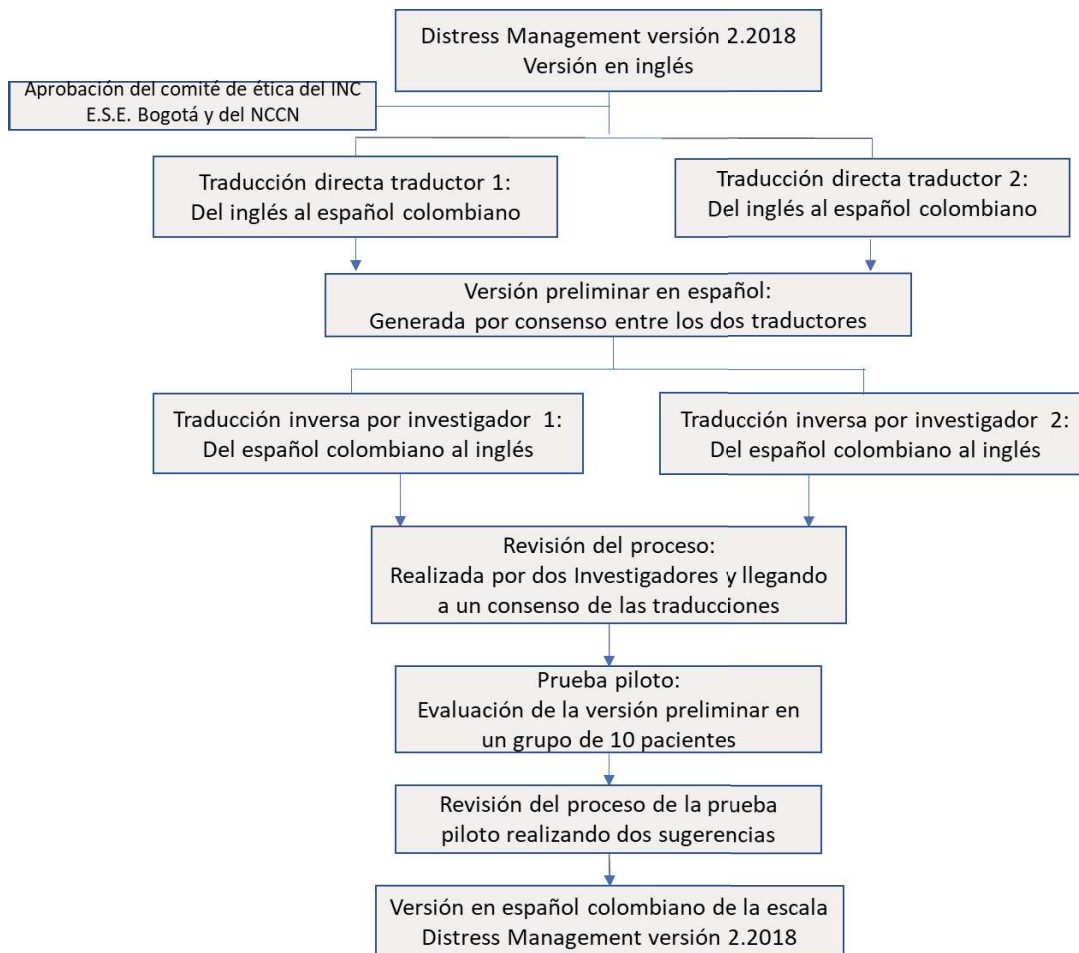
Distress Management versión 2.2018
Versión en inglés

Aprobación del comité de ética del INC
E.S.E. Bogotá y del NCCN

Traducción directa traductor 1:
Del inglés al español colombiano

Traducción directa traductor 2:
Del inglés al español colombiano

Versión preliminar en español:
Generada por consenso entre los dos traductores

Traducción inversa por investigador 1:
Del español colombiano al inglés

Traducción inversa por investigador 2:
Del español colombiano al inglés

Revisión del proceso:
Realizada por dos Investigadores y llegando a un consenso de las traducciones

Prueba piloto:
Evaluación de la versión preliminar en un grupo de 10 pacientes

Revisión del proceso de la prueba piloto realizando dos sugerencias

Versión en español colombiano de la escala
Distress Management versión 2.2018